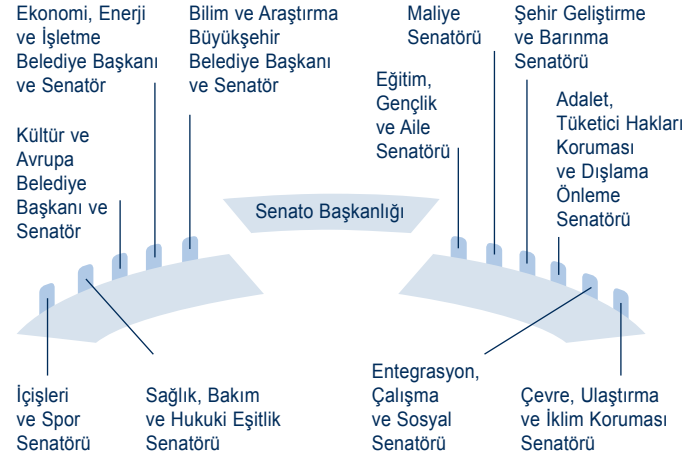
Ekonomi, Enerji ve İşletme Belediye Başkanı ve Senatör

Bilim ve Araştırma Büyükşehir Belediye Başkanı ve Senatör

Kültür ve Avrupa Belediye Başkanı ve Senatör

İçişleri ve Spor Senatörü

Sağlık, Bakım ve Hukuki Eşitlik Senatörü

Senato Başkanlığı

Maliye Senatörü

Şehir Geliştirme ve Barınma Senatörü

Eğitim, Gençlik ve Aile Senatörü

Adalet, Tüketici Hakları Koruması ve Dışlama Önleme Senatörü

Entegrasyon, Çalışma ve Sosyal Senatörü

Çevre, Ulaştırma ve İklim Koruması Senatörü